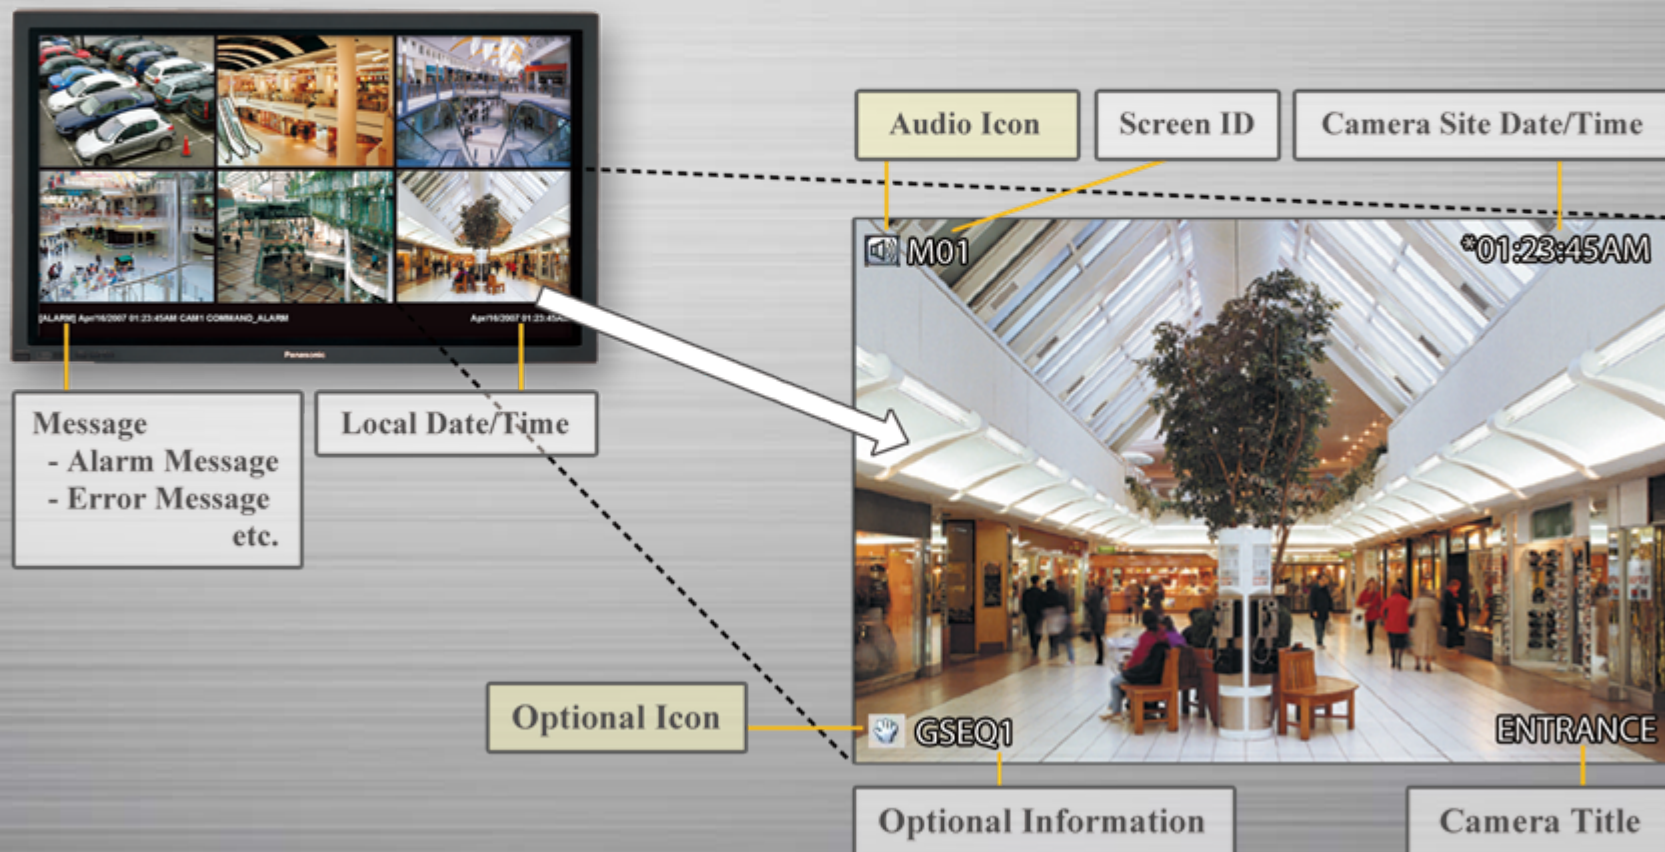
[ALARM] Apr/16/2007 01:23:45AM CAM1 COMMAND_ALARM

Apr/16/2007 01:23:45A

Panasonic

Audio Icon

Screen ID

Camera Site Date/Time

M01

*01:23:45AM

Message
- Alarm Message
- Error Message
etc.

Local Date/Time

Optional Icon

GSEQ1

ENTRANCE

Optional Information

Camera Title